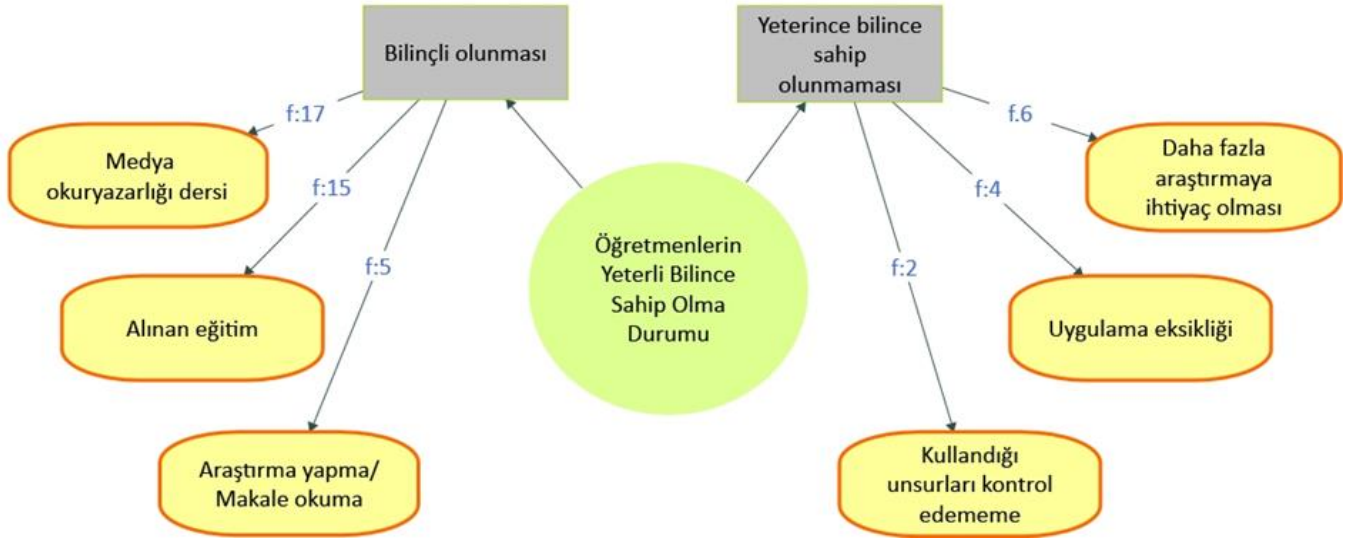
Öğretmenlerin Yeterli Bilince Sahip Olma Durumu

Bilinçli olunması

f:17

Medya okuryazarlığı dersi

f:15

Alınan eğitim

f:5

Araştırma yapma/ Makale okuma

Yeterince bilince sahip olunmaması

f.6

Daha fazla araştırmaya ihtiyaç olması

f:4

Uygulama eksikliği

f:2

Kullandığı unsurları kontrol edememe